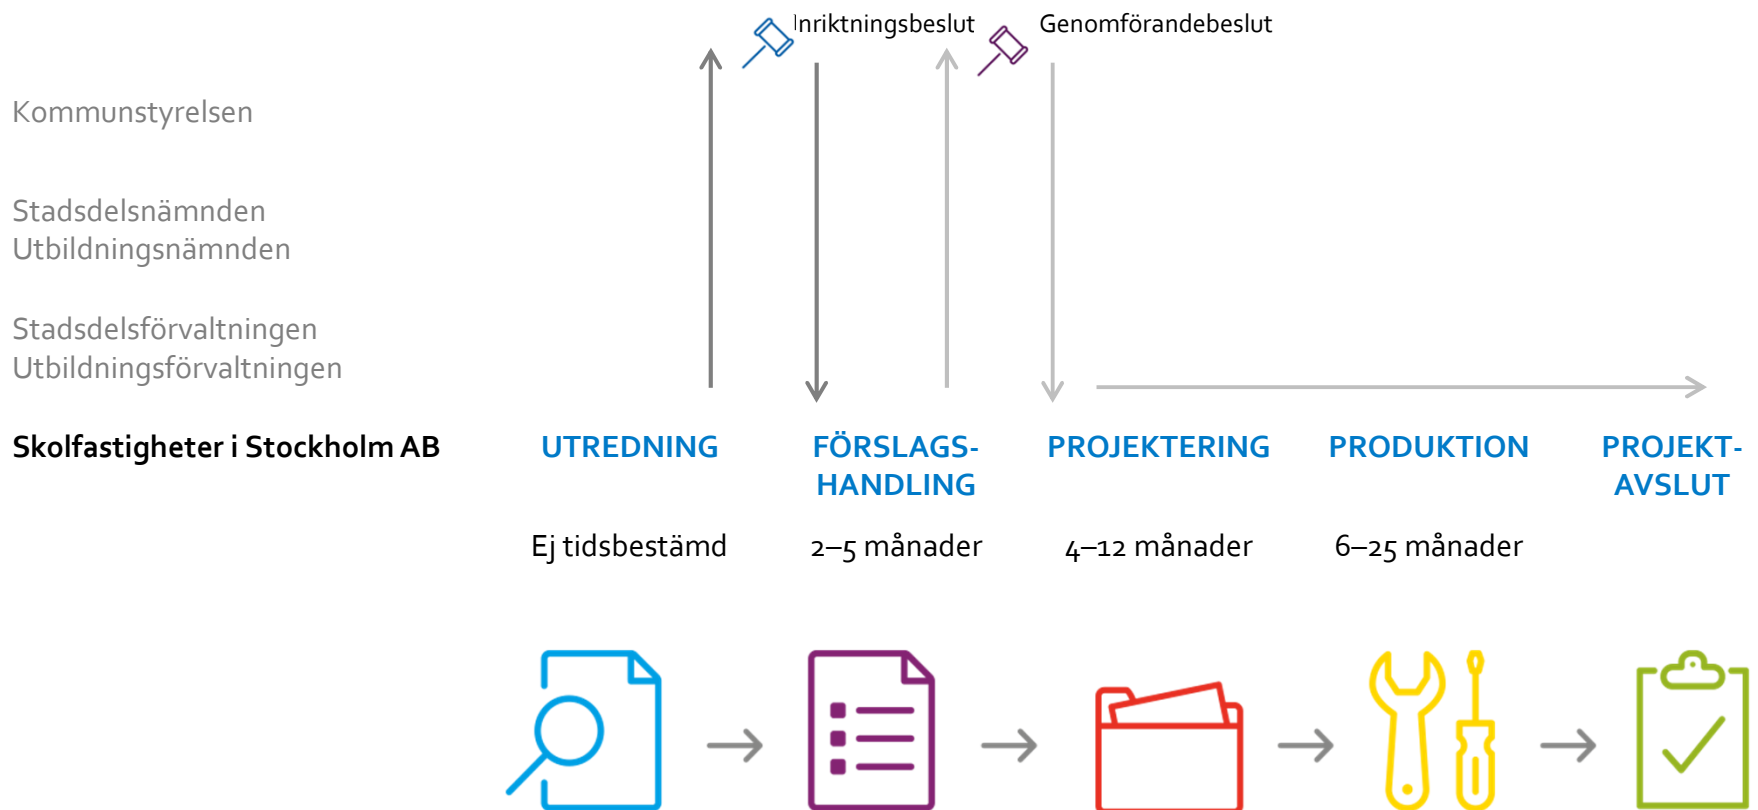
Inriktningsbeslut Genomförandebeslut

Kommunstyrelsen

Stadsdelsnämnden
Utbildningsnämnden

Stadsdelsförvaltningen
Utbildningsförvaltningen

Skolfastigheter i Stockholm AB

UTREDNING

Ej tidsbestämd

FÖRSLAGSHANDLING

2–5 månader

PROJEKTERING

4–12 månader

PRODUKTION

6–25 månader

PROJEKTAVSLUT